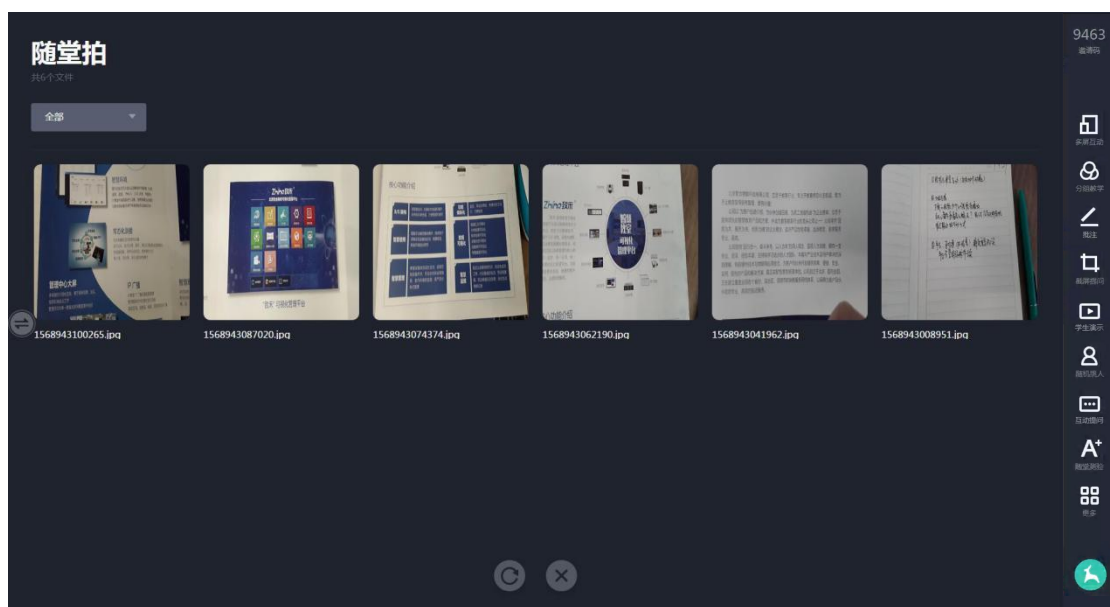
随堂拍
共6个文件

全部

1568943100265.jpg
1568943087020.jpg
1568943074374.jpg
1568943062190.jpg
1568943041962.jpg
1568943008951.jpg

9463
邀请码

多屏互动
分组教学
批注
截屏提问
学生演示
随机选人
互动提问
测验测验
更多